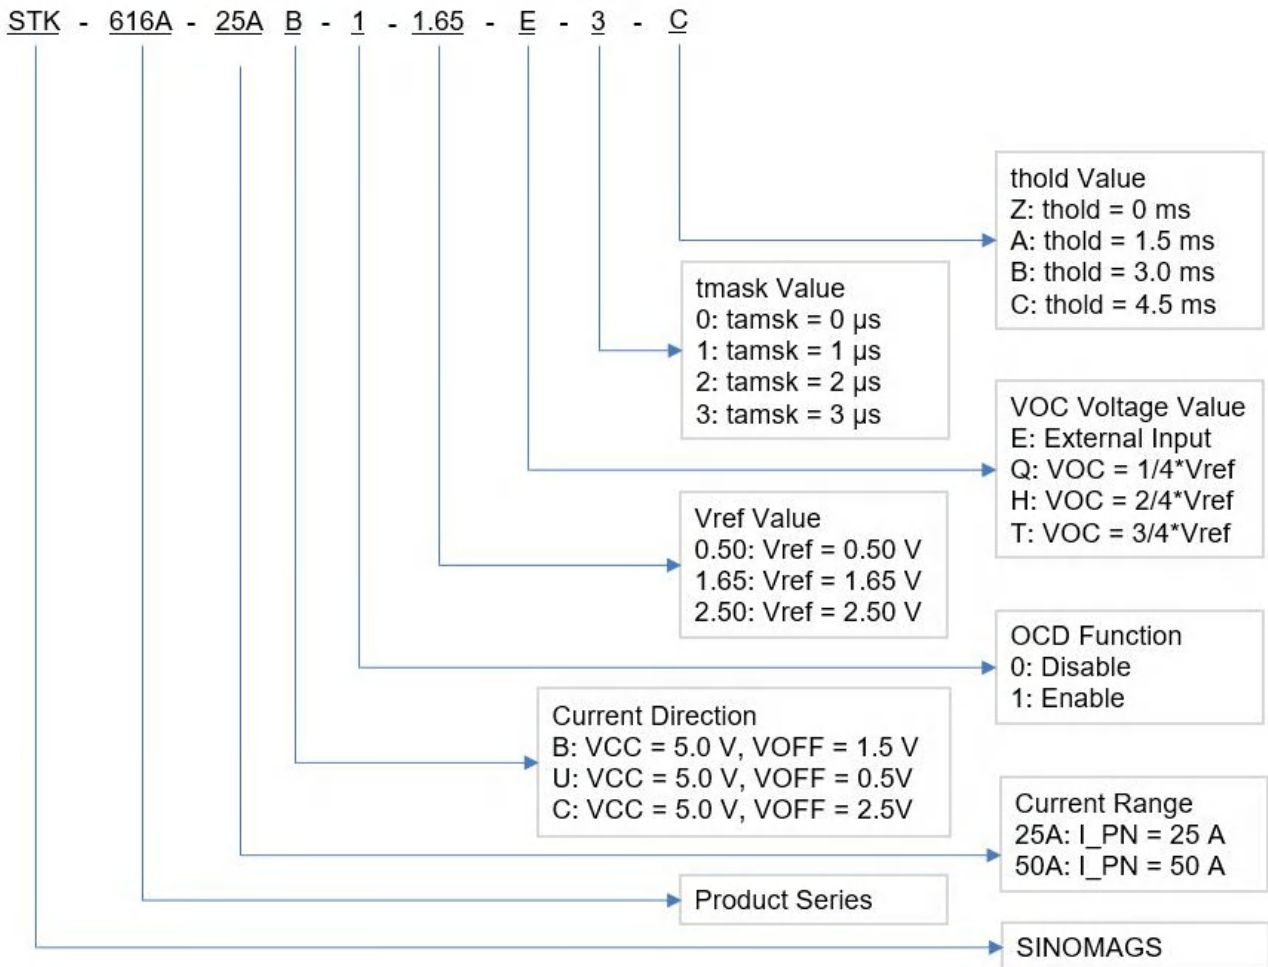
STK - 616A - 25A B - 1 - 1.65 - E - 3 - C

thold Value
Z: thold = 0 ms
A: thold = 1.5 ms
B: thold = 3.0 ms
C: thold = 4.5 ms

tmask Value
0: tamsk = 0 μs
1: tamsk = 1 μs
2: tamsk = 2 μs
3: tamsk = 3 μs

VOC Voltage Value
E: External Input
Q: VOC = 1/4*Vref
H: VOC = 2/4*Vref
T: VOC = 3/4*Vref

Vref Value
0.50: Vref = 0.50 V
1.65: Vref = 1.65 V
2.50: Vref = 2.50 V

OCD Function
0: Disable
1: Enable

Current Direction
B: VCC = 5.0 V, VOFF = 1.5 V
U: VCC = 5.0 V, VOFF = 0.5V
C: VCC = 5.0 V, VOFF = 2.5V

Current Range
25A: I_PN = 25 A
50A: I_PN = 50 A

Product Series

SINOMAGS